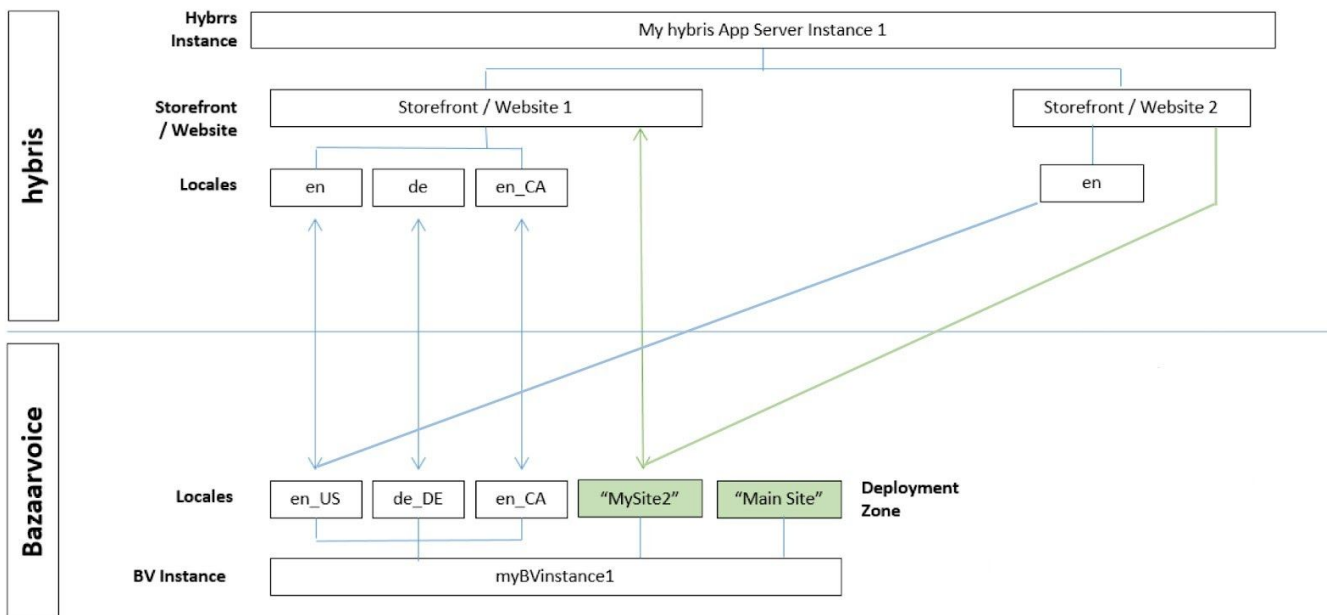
hybris

Hybrrs Instance

My hybris App Server Instance 1

Storefront / Website

Storefront / Website 1

Storefront / Website 2

Locales

en

de

en_CA

en

Bazaarvoice

Locales

en_US

de_DE

en_CA

“MySite2”

“Main Site”

Deployment Zone

BV Instance

myBVinstance1